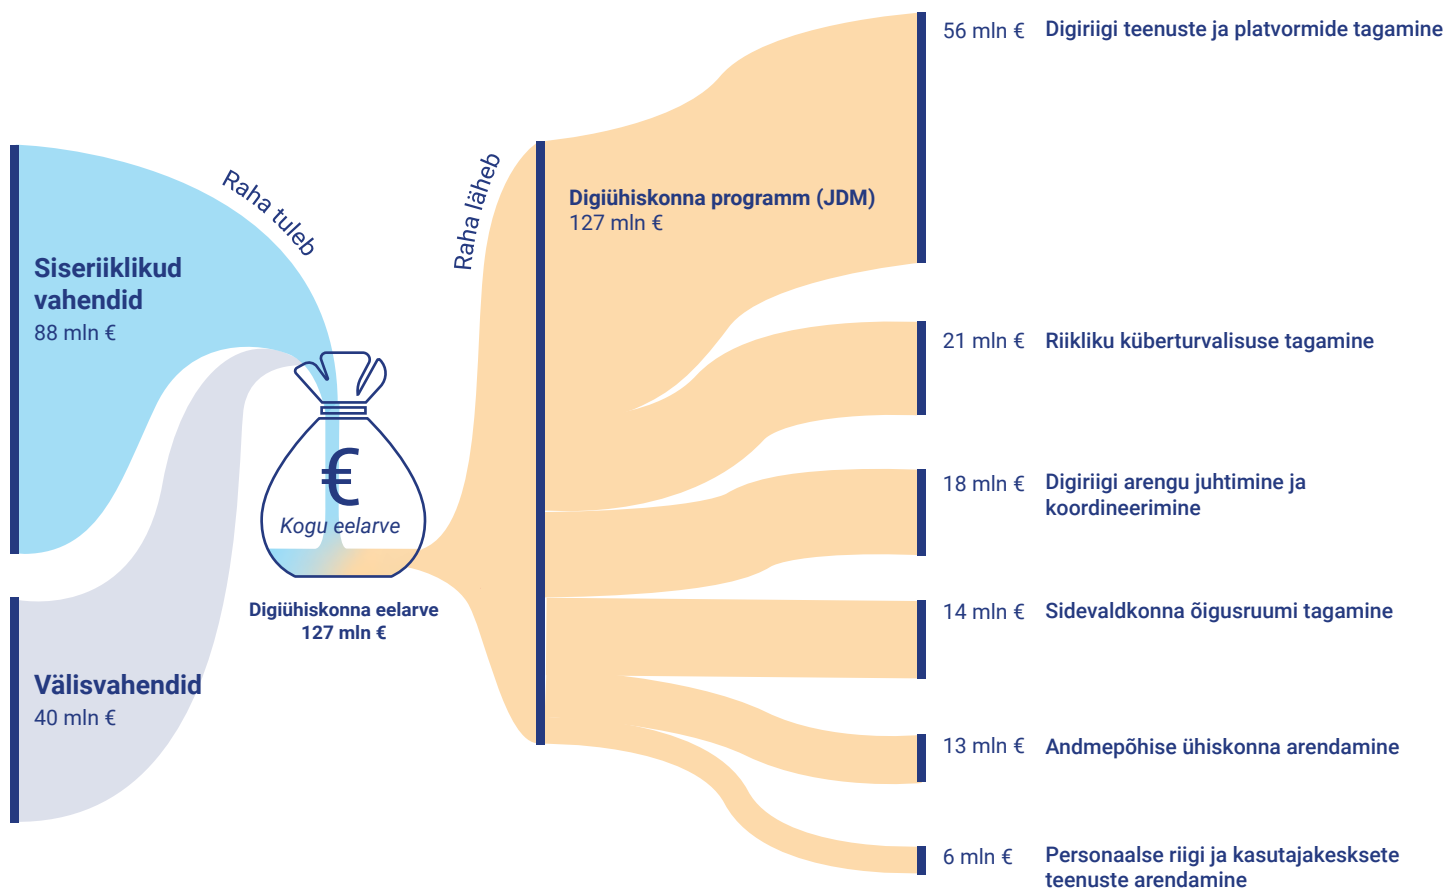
Raha tuleb

Siseriiklikud vahendid
88 mln €

Välisvahendid
40 mln €

€
Kogu eelarve

Digiühiskonna eelarve
127 mln €

Raha läheb

Digiühiskonna programm (JDM)
127 mln €

56 mln € Digiriigi teenuste ja platvormide tagamine

21 mln € Riikliku küberturvalisuse tagamine

18 mln € Digiriigi arengu juhtimine ja koordineerimine

14 mln € Sidevaldkonna õigusruumi tagamine

13 mln € Andmepõhise ühiskonna arendamine

6 mln € Personaalse riigi ja kasutajakesksete teenuste arendamine